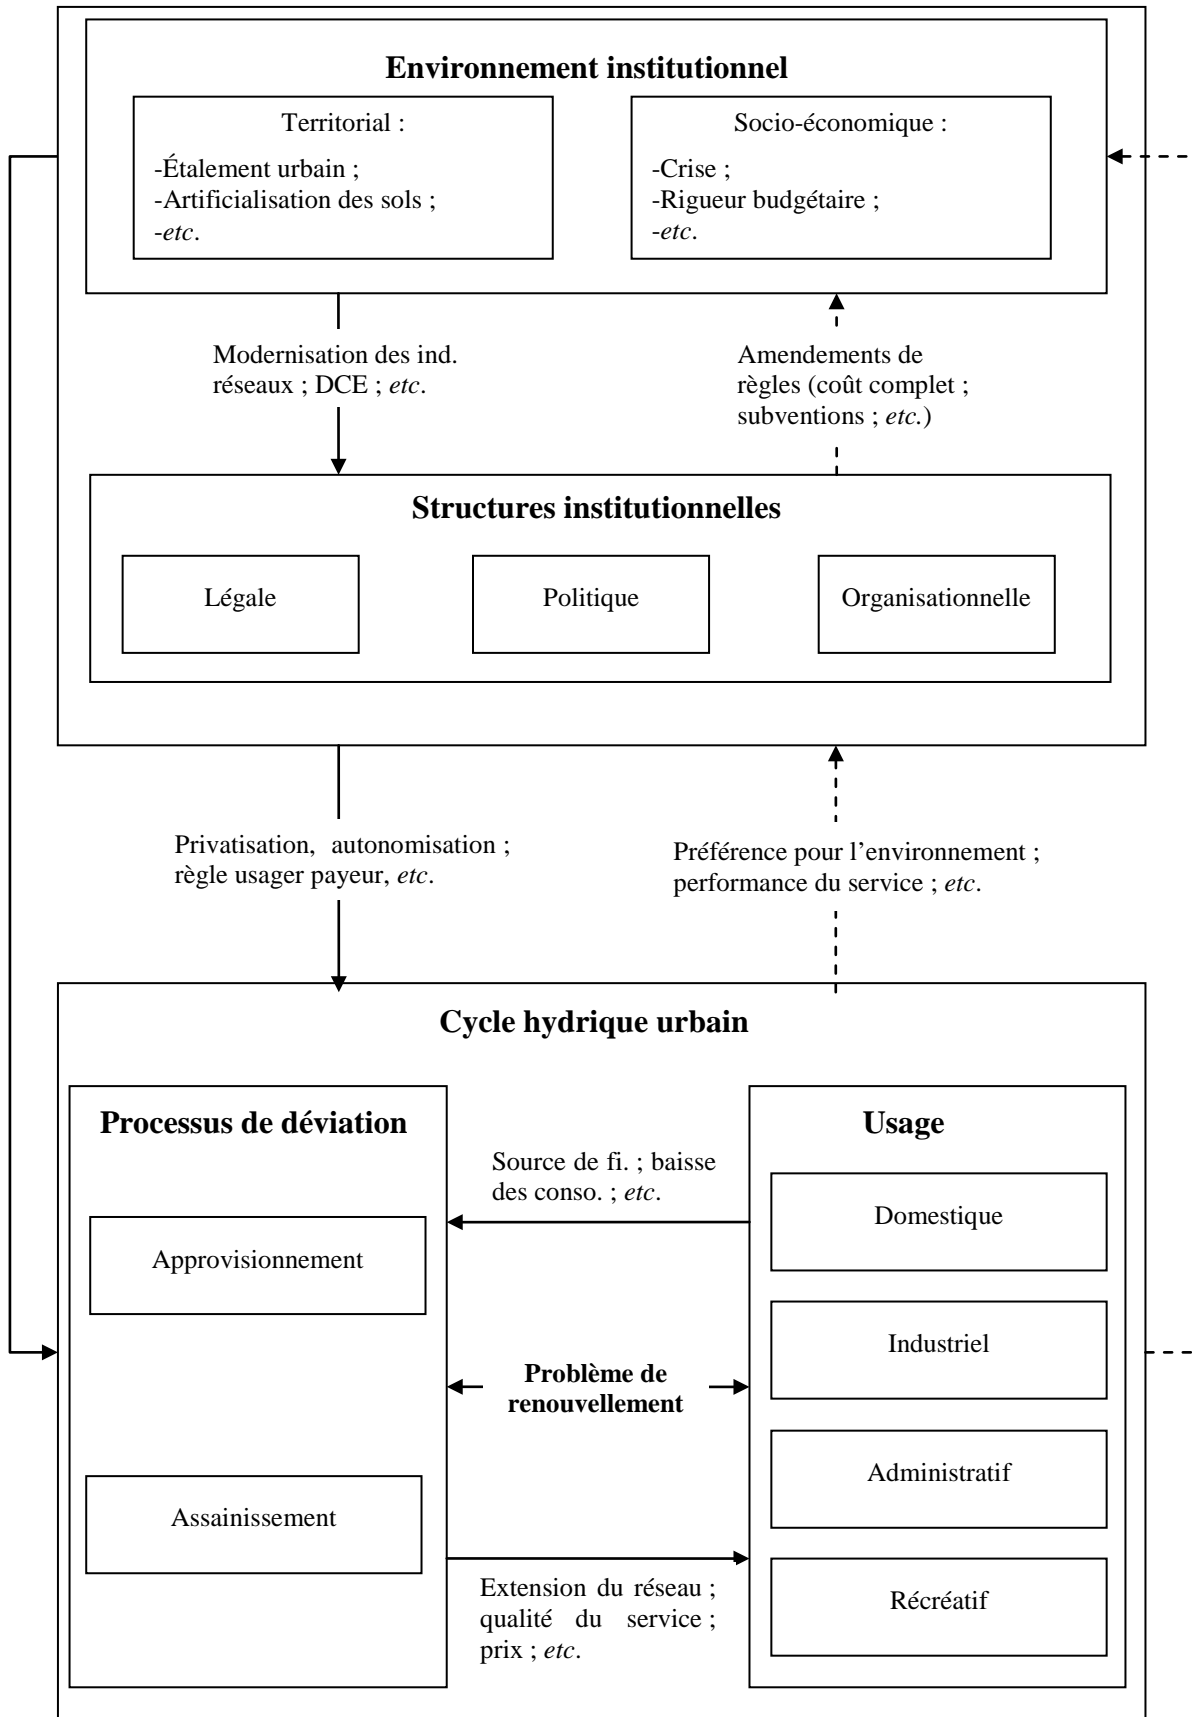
**Environnement institutionnel**

Territorial :
-Étalement urbain ;
-Artificialisation des sols ;
-*etc*.

Socio-économique :
-Crise ;
-Rigueur budgétaire ;
-*etc*.

Modernisation des ind. réseaux ; DCE ; *etc*.

Amendements de règles (coût complet ; subventions ; *etc.*)

**Structures institutionnelles**

Légale

Politique

Organisationnelle

Privatisation, autonomisation ; règle usager payeur, *etc*.

Préférence pour l'environnement ; performance du service ; *etc*.

**Cycle hydrique urbain**

**Processus de déviation**

Approvisionnement

Assainissement

Source de fi. ; baisse des conso. ; *etc*.

**Problème de renouvellement**

Extension du réseau ; qualité du service ; prix ; *etc*.

**Usage**

Domestique

Industriel

Administratif

Récréatif